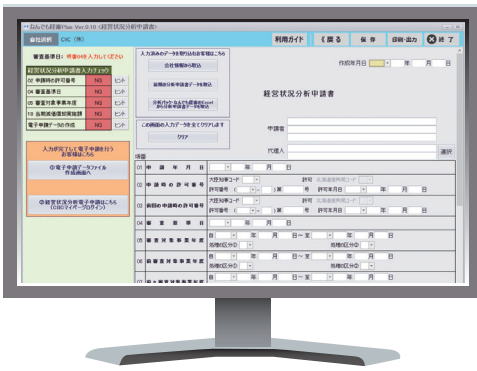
みんでも経審Plus Ver.0.10 《経営状況分析申請書》

会社選択　CIC（株）

利用ガイド　《 戻る　保 存　印刷・出力　終 了

審査基準日：　件数0件 入力してください

経営状況分析申請書入力チェック

02 申請時の許可番号　NG　ヒント
04 審査基準日　NG　ヒント
05 審査対象事業年度　NG　ヒント
10 当期減価償却実施額　NG　ヒント
電子申請データの作成　NG　ヒント

入力済みのデータを取り込むお客様はこちら

会社情報から取込

前期の分析申請書データを取込

分析パック・みんでも経審Excel
から分析申請書データ取込

この画面の入力データを全てクリアします

クリア

入力が完了して電子申請を行うお客様はこちら

①電子申請データファイル作成画面へ

②経営状況分析の電子申請はこちら（CIICマイページログイン）

作成年月日　年　月　日

経営状況分析申請書

申請者

代理人

選択

項番

01 申 請 年 月 日　年　月　日

02 申 請 時 の 許 可 番 号　大臣知事コード　許可　許可番号　号　許可年月日　年　月　日

03 前回の申請時の許可番号　大臣知事コード　許可　許可番号　号　許可年月日　年　月　日

04 審 査 基 準 日　年　月　日

05 審 査 対 象 事 業 年 度　自　年　月　日～至　年　月　日

06 前審査対象事業年度　自　年　月　日～至　年　月　日